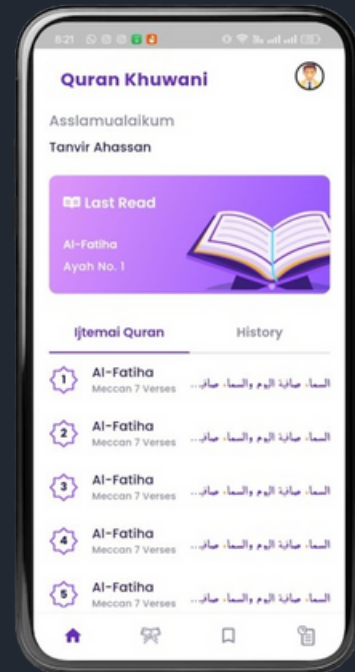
8:21

Quran Khuwani

Asslamualaikum

Tanvir Ahassan

Last Read

Al-Fatiha

Ayah No. 1

Ijtemai Quran

History

1 Al-Fatiha
Meccan 7 Verses
السماء صافية اليوم والسماء صاف...

2 Al-Fatiha
Meccan 7 Verses
السماء صافية اليوم والسماء صاف...

3 Al-Fatiha
Meccan 7 Verses
السماء صافية اليوم والسماء صاف...

4 Al-Fatiha
Meccan 7 Verses
السماء صافية اليوم والسماء صاف...

5 Al-Fatiha
Meccan 7 Verses
السماء صافية اليوم والسماء صاف...